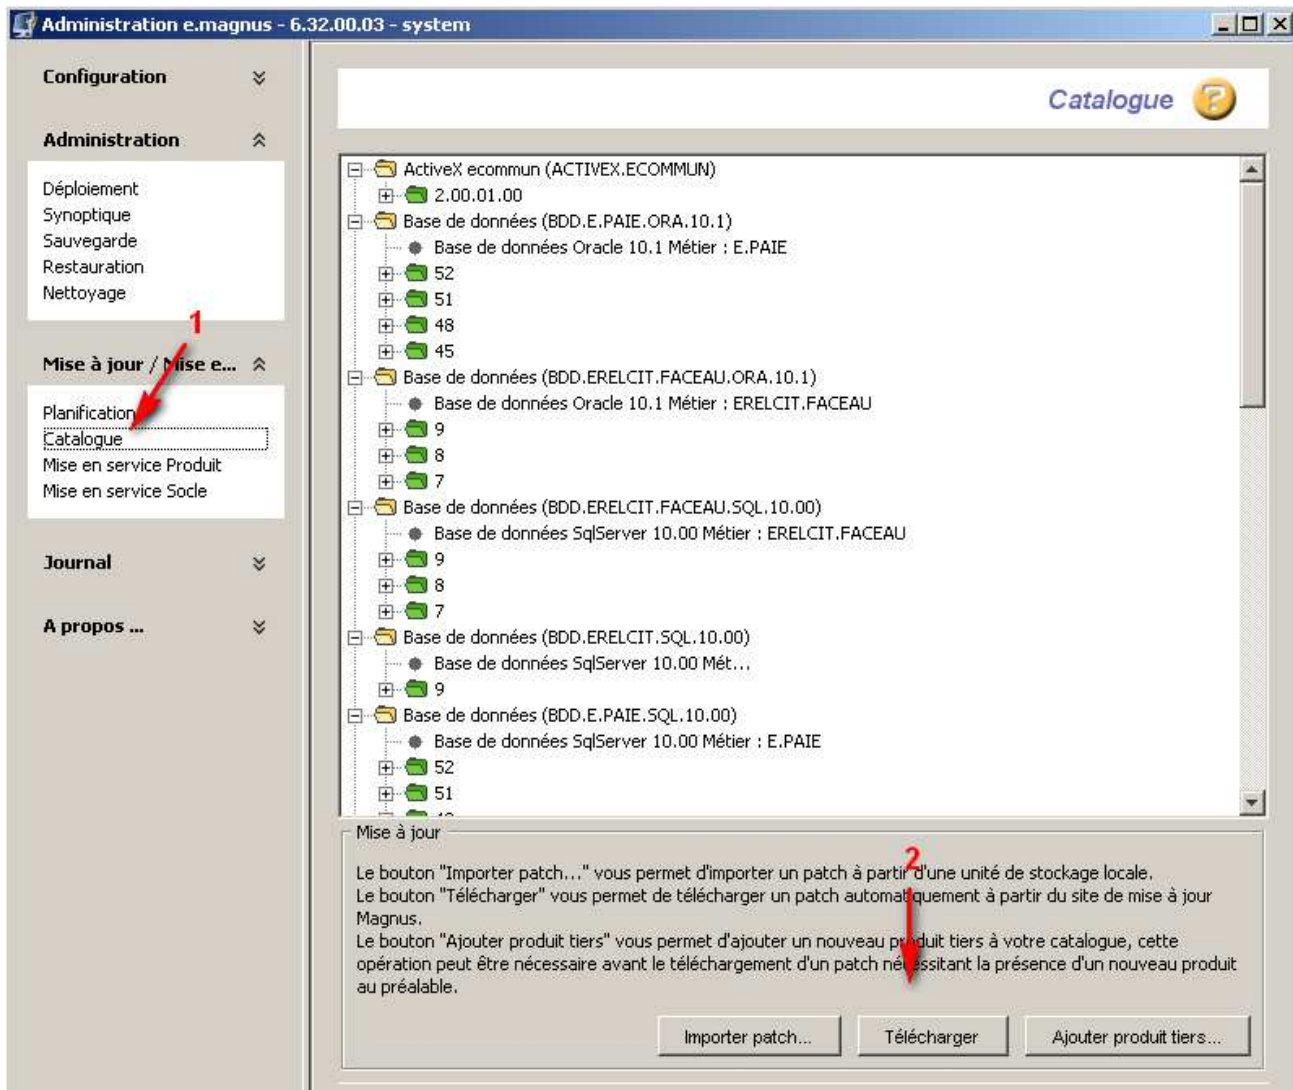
Administration e.magnus - 6.32.00.03 - system

Configuration

Administration

Déploiement
Synoptique
Sauvegarde
Restauration
Nettoyage

1

Mise à jour / Mise e...

Planification
Catalogue
Mise en service Produit
Mise en service Socle

Journal

A propos ...

Catalogue

ActiveX ecommun (ACTIVEX.ECOMMUN)
2.00.01.00
Base de données (BDD.E.PAIE.ORA.10.1)
Base de données Oracle 10.1 Métier : E.PAIE
52
51
48
45
Base de données (BDD.ERELCIT.FACEAU.ORA.10.1)
Base de données Oracle 10.1 Métier : ERELCIT.FACEAU
9
8
7
Base de données (BDD.ERELCIT.FACEAU.SQL.10.00)
Base de données SqlServer 10.00 Métier : ERELCIT.FACEAU
9
8
7
Base de données (BDD.ERELCIT.SQL.10.00)
Base de données SqlServer 10.00 Mét...
9
Base de données (BDD.E.PAIE.SQL.10.00)
Base de données SqlServer 10.00 Métier : E.PAIE
52
51

Mise à jour

2

Le bouton "Importer patch..." vous permet d'importer un patch à partir d'une unité de stockage locale.
Le bouton "Télécharger" vous permet de télécharger un patch automatiquement à partir du site de mise à jour Magnus.
Le bouton "Ajouter produit tiers" vous permet d'ajouter un nouveau produit tiers à votre catalogue, cette opération peut être nécessaire avant le téléchargement d'un patch nécessitant la présence d'un nouveau produit au préalable.

Importer patch... | Télécharger | Ajouter produit tiers...